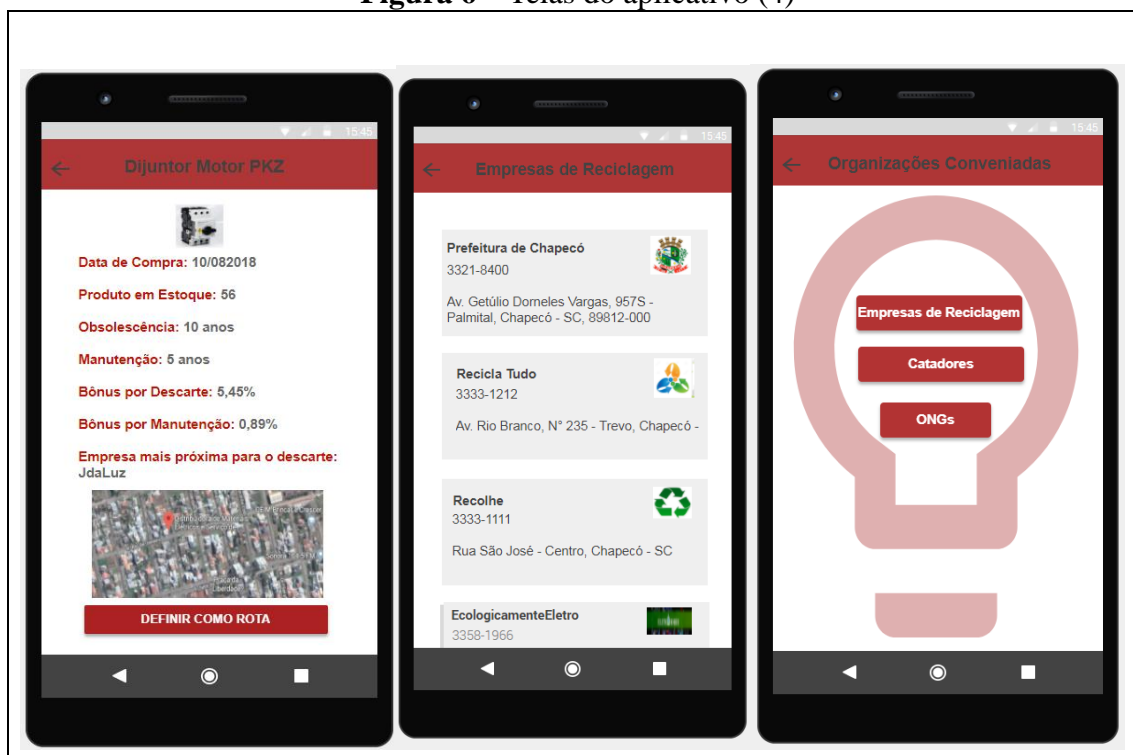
Figura 6 – Telas do aplicativo (4)

15:45

Dijuntor Motor PKZ

Data de Compra: 10/082018

Produto em Estoque: 56

Obsolescência: 10 anos

Manutenção: 5 anos

Bônus por Descarte: 5,45%

Bônus por Manutenção: 0,89%

Empresa mais próxima para o descarte: JdaLuz

DEFINIR COMO ROTA

15:45

Empresas de Reciclagem

Prefeitura de Chapecó
3321-8400

Av. Getúlio Dorneles Vargas, 957S - Palmital, Chapecó - SC, 89812-000

Recicla Tudo
3333-1212

Av. Rio Branco, N° 235 - Trevo, Chapecó -

Recolhe
3333-1111

Rua São José - Centro, Chapecó - SC

EcologicamenteEletro
3358-1966

15:45

Organizações Conveniadas

Empresas de Reciclagem

Catadores

ONGs